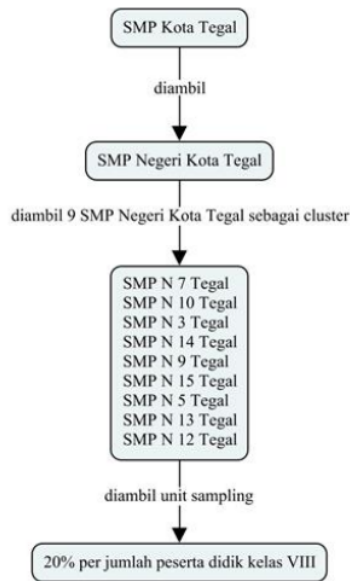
SMP Kota Tegal

diambil

SMP Negeri Kota Tegal

diambil 9 SMP Negeri Kota Tegal sebagai cluster

SMP N 7 Tegal
SMP N 10 Tegal
SMP N 3 Tegal
SMP N 14 Tegal
SMP N 9 Tegal
SMP N 15 Tegal
SMP N 5 Tegal
SMP N 13 Tegal
SMP N 12 Tegal

diambil unit sampling

20% per jumlah peserta didik kelas VIII